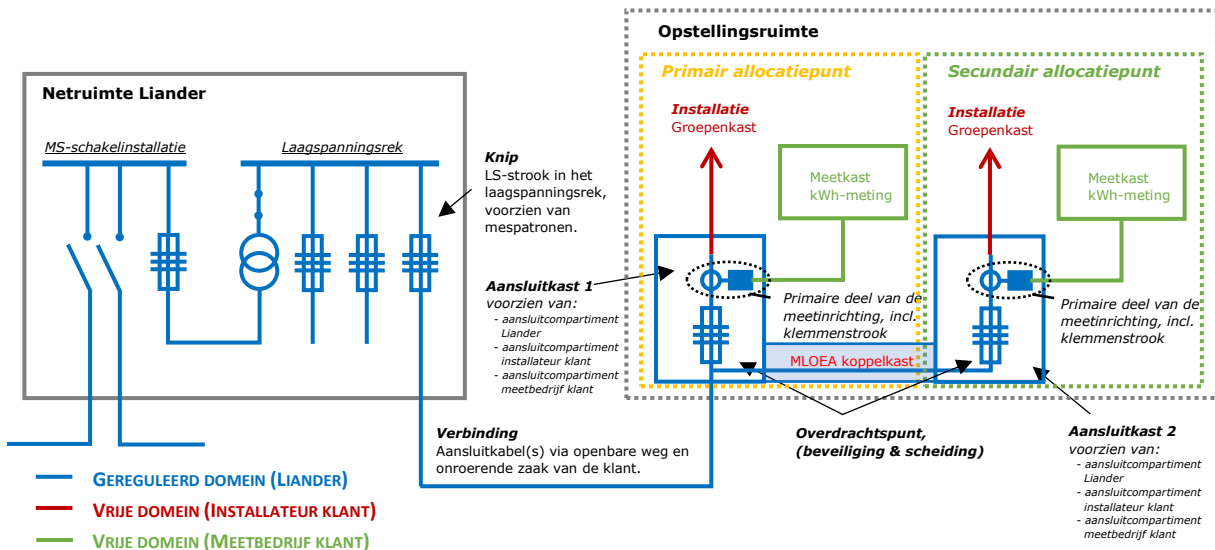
Opstellingsruimte

Primair allocatiepunt

Secundair allocatiepunt

Netruimte Liander

MS-schakelinstallatie

Laagspanningsrek

Installatie
Groepenkast

Installatie
Groepenkast

Meetkast
kWh-meting

Meetkast
kWh-meting

Knip
LS-strook in het laagspanningsrek, voorzien van mespatronen.

Aansluitkast 1
voorzien van:
- aansluitcompartiment Liander
- aansluitcompartiment installateur klant
- aansluitcompartiment meetbedrijf klant

Primaire deel van de meetinrichting, incl. klemmenstrook

Primaire deel van de meetinrichting, incl. klemmenstrook

MLOEA koppelkast

Verbinding
Aansluitkabel(s) via openbare weg en onroerende zaak van de klant.

Overdrachtspunt,
(beveiliging & scheiding)

Aansluitkast 2
voorzien van:
- aansluitcompartiment Liander
- aansluitcompartiment installateur klant
- aansluitcompartiment meetbedrijf klant

GEREGULEERD DOMEIN (LIANDER)
VRIJE DOMEIN (INSTALLATEUR KLANT)
VRIJE DOMEIN (MEETBEDRIJF KLANT)